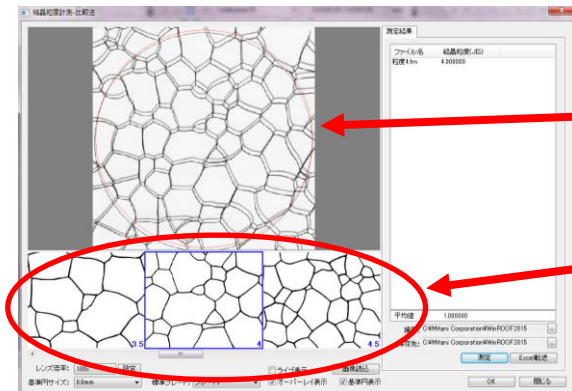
結晶粒度計測-比較法

測定結果

| ファイル名 | 結晶粒度(JIS) |
|---|---|
| 粒度4.bm | 4.000000 |

3.5
4
4.5

平均値 1.000000

C:¥Mitani Corporation¥WinROOF2015
保存先 C:¥Mitani Corporation¥WinROOF2015

測定
Excel転送

レンズ倍率: 100
設定
ライブ表示
画像読込
基準円サイズ: 0.8mm
標準プレート:
オーバーレイ表示
基準円表示

OK
閉じる